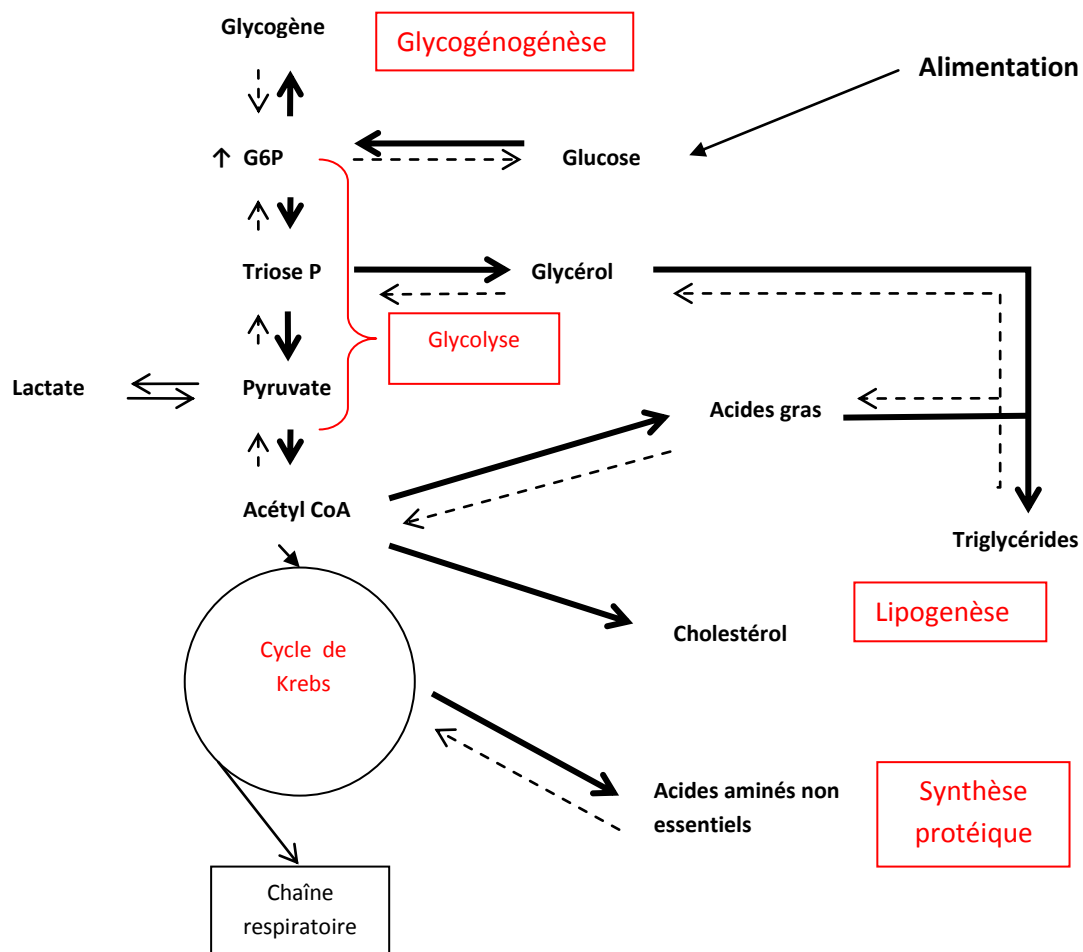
Glycogène

Glycogénogénèse

Alimentation

G6P

Glucose

Triose P

Glycérol

Glycolyse

Lactate

Pyruvate

Acides gras

Acétyl CoA

Triglycérides

Lipogenèse

Cholestérol

Cycle de Krebs

Acides aminés non essentiels

Synthèse protéique

Chaîne respiratoire